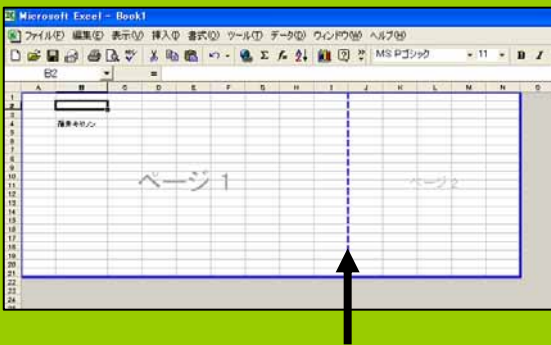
Microsoft Excel - Book1

ファイル(F) 編集(E) 表示(V) 挿入(I) 書式(O) ツール(T) データ(D) ウィンドウ(W) ヘルプ(H)

MS Pゴシック 11 B I

B2 =

A B C D E F G H I J K L M N O

1 2 3 4 5 6 7 8 9 10 11 12 13 14 15 16 17 18 19 20 21 22 23 24

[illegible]

ページ 1

ページ 2